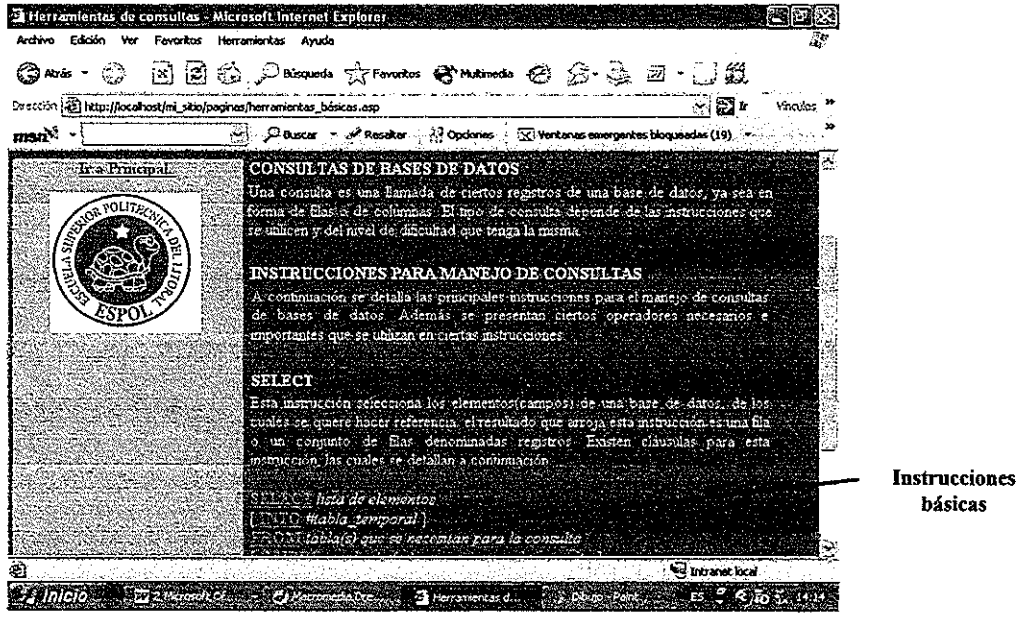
Herramientas de consultas - Microsoft Internet Explorer

Archivo Edición Ver Favoritos Herramientas Ayuda

Atrás Búsqueda Favoritos Multimedia

Dirección http://localhost/mi_sitio/paginas/herramientas_básicas.asp Ir Vínculos

msn Buscar Resaltar Opciones Ventanas emergentes bloqueadas (19)

Ir a Principal

ESCUELA SUPERIOR POLITECNICA DEL LITORAL ESPOL

CONSULTAS DE BASES DE DATOS

Una consulta es una llamada de ciertos registros de una base de datos, ya sea en forma de filas o de columnas. El tipo de consulta depende de las instrucciones que se utilicen y del nivel de dificultad que tenga la misma.

INSTRUCCIONES PARA MANEJO DE CONSULTAS

A continuación se detalla las principales instrucciones para el manejo de consultas de bases de datos. Además se presentan ciertos operadores necesarios e importantes que se utilizan en ciertas instrucciones.

SELECT

Esta instrucción selecciona los elementos(campos) de una base de datos, de los cuales se quiere hacer referencia, el resultado que arroja esta instrucción es una fila o un conjunto de filas denominadas registros. Existen cláusulas para esta instrucción, las cuales se detallan a continuación.

SELECT lista de elementos
[ INTO #tabla_temporal ]
FROM tabla(s) que se necesitan para la consulta

Instrucciones básicas

Intranet local

Inicio 2 Microsoft Of... Macromedia Dre... Herramientas d... Dibujo - Paint ES 14:14